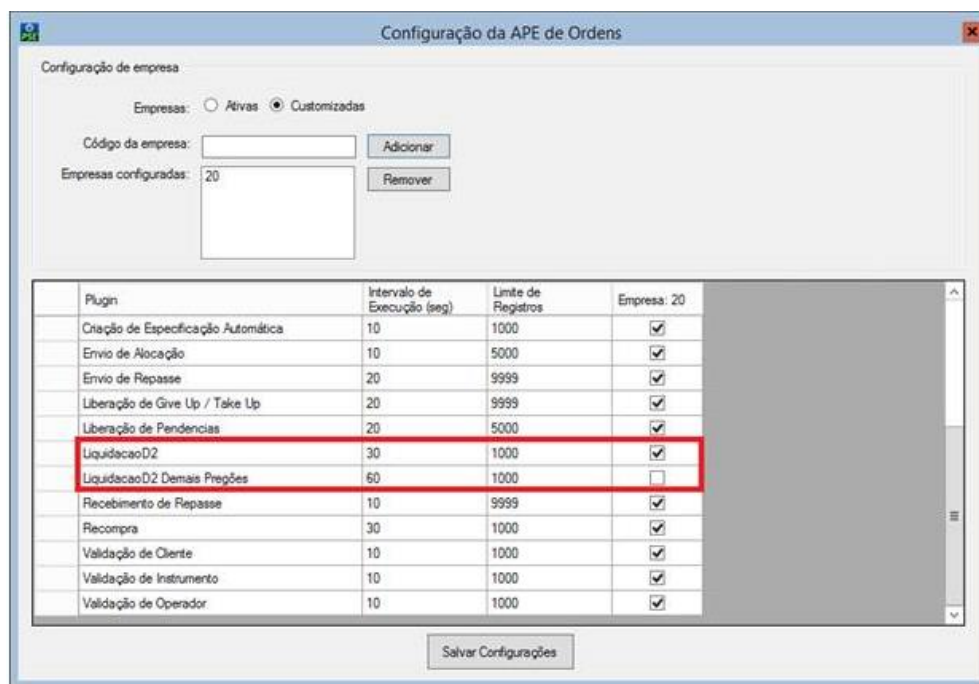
Configuração da APE de Ordens

Configuração de empresa

Empresas: ○ Ativas ● Customizadas

Código da empresa:

Adicionar

Empresas configuradas: 20

Remover

| Plugin | Intervalo de Execução (seg) | Limite de Registros | Empresa: 20 |
|---|---|---|---|
| Criação de Especificação Automática | 10 | 1000 | ☑ |
| Envio de Alocação | 10 | 5000 | ☑ |
| Envio de Repasse | 20 | 9999 | ☑ |
| Liberação de Give Up / Take Up | 20 | 9999 | ☑ |
| Liberação de Pendencias | 20 | 5000 | ☑ |
| LiquidacaoD2 | 30 | 1000 | ☑ |
| LiquidacaoD2 Demais Pregões | 60 | 1000 | ☐ |
| Recebimento de Repasse | 10 | 9999 | ☑ |
| Recompra | 30 | 1000 | ☑ |
| Validação de Cliente | 10 | 1000 | ☑ |
| Validação de Instrumento | 10 | 1000 | ☑ |
| Validação de Operador | 10 | 1000 | ☑ |

Salvar Configurações